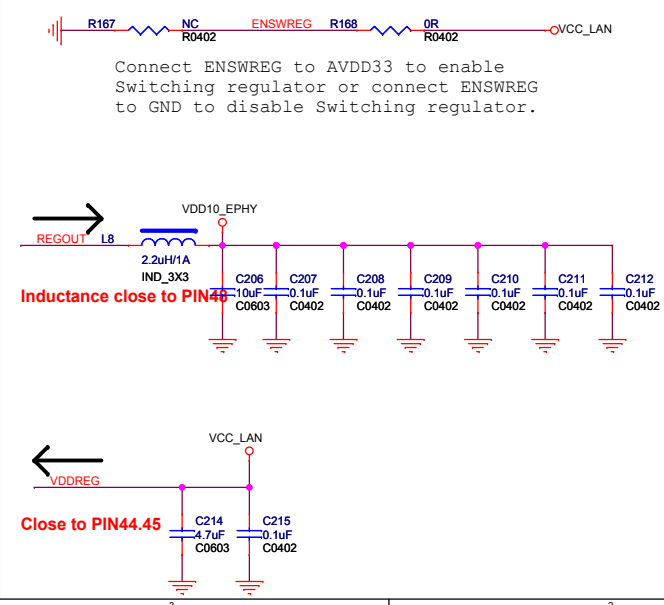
R167 NC R0402 ENSWREG R168 0R R0402 VCC_LAN

Connect ENSWREG to AVDD33 to enable Switching regulator or connect ENSWREG to GND to disable Switching regulator.

VDD10_EPHY

REGOUT L8 2.2uH/1A IND_3X3

Inductance close to PIN40

C206 10uF C0603
C207 0.1uF C0402
C208 0.1uF C0402
C209 0.1uF C0402
C210 0.1uF C0402
C211 0.1uF C0402
C212 0.1uF C0402

VCC_LAN

VDDREG

Close to PIN44.45

C214 4.7uF C0603
C215 0.1uF C0402